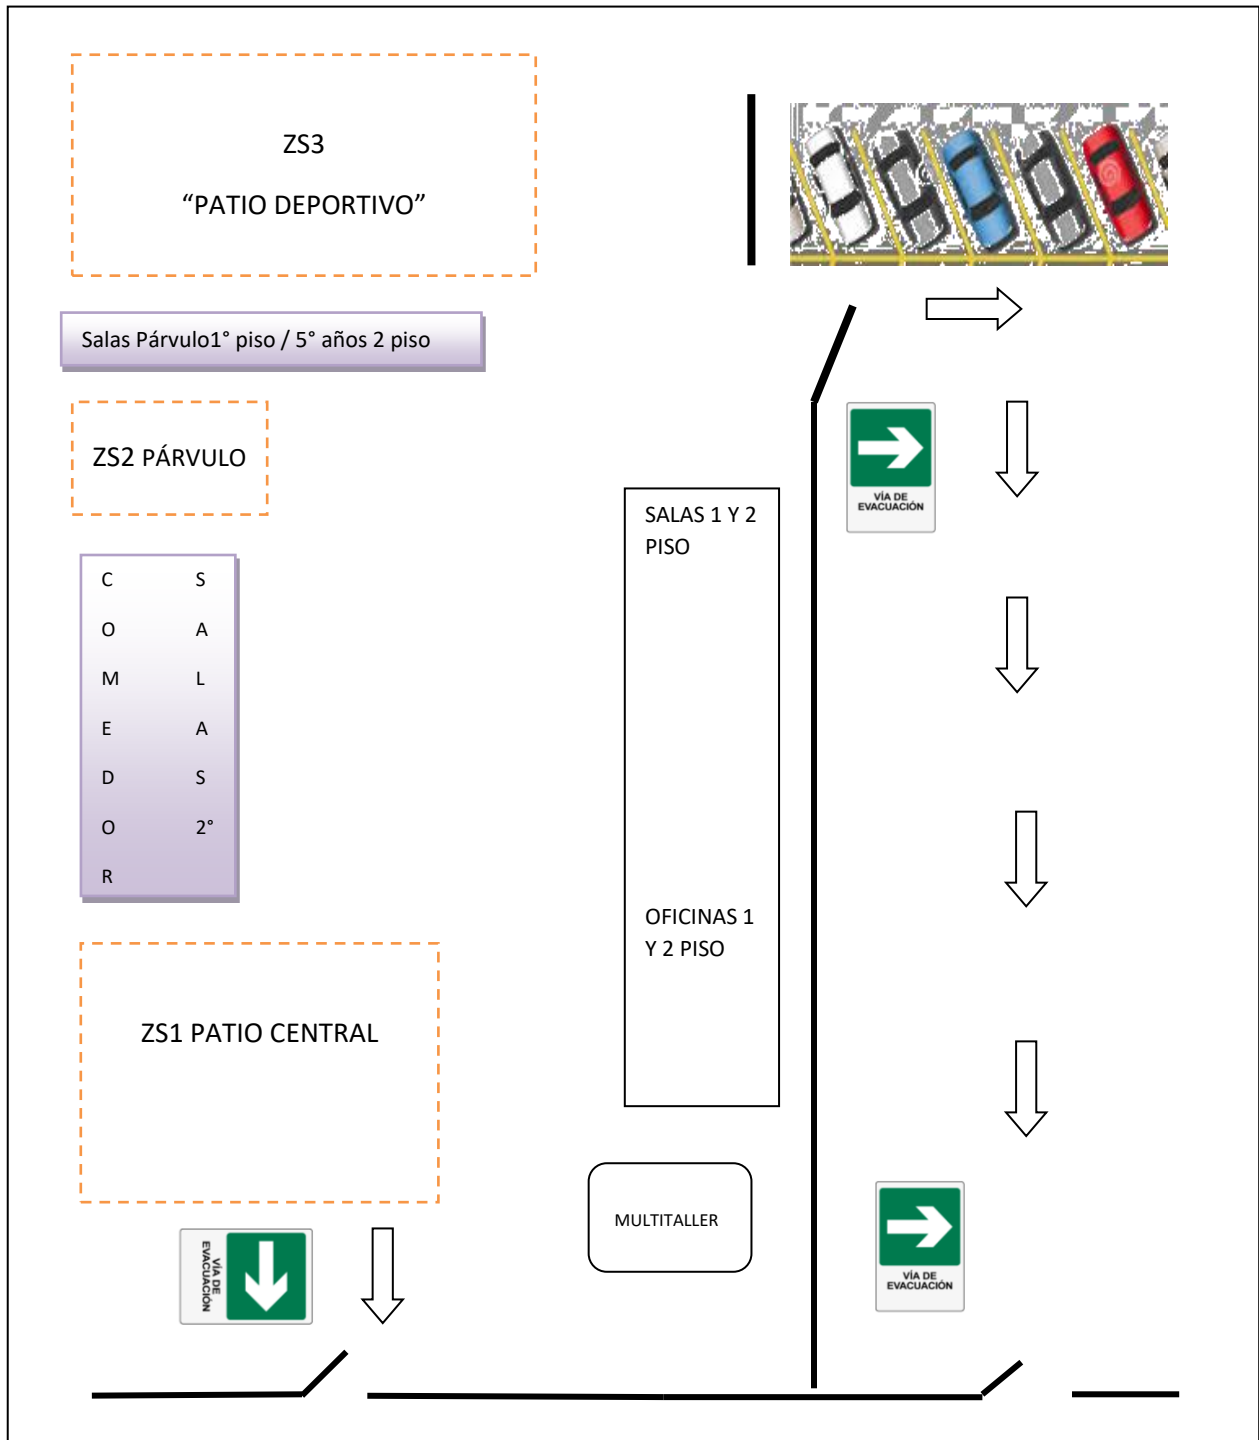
ZS3

“PATIO DEPORTIVO”

Salas Párvulo1° piso / 5° años 2 piso

ZS2 PÁRVULO

VÍA DE EVACUACIÓN

SALAS 1 Y 2 PISO

C O M E D O R

S A L A S 2°

OFICINAS 1 Y 2 PISO

ZS1 PATIO CENTRAL

MULTITALLER

VÍA DE EVACUACIÓN

VÍA DE EVACUACIÓN